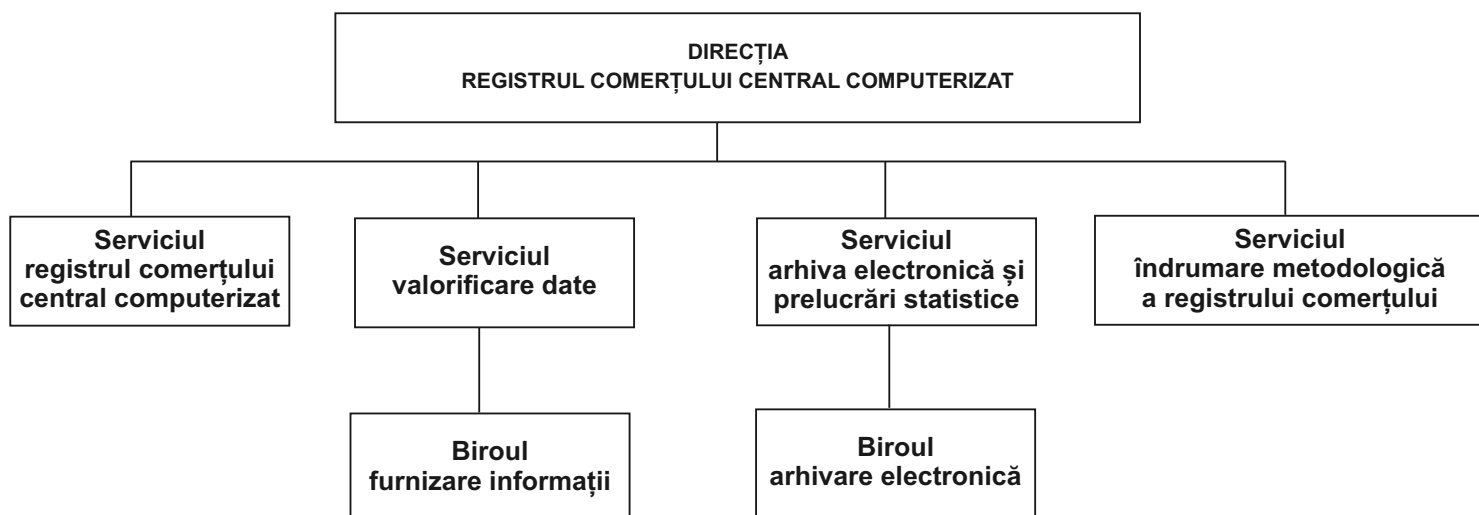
DIRECȚIA
REGISTRUL COMERȚULUI CENTRAL COMPUTERIZAT

Serviciul
registrul comerțului
central computerizat

Serviciul
valorificare date

Serviciul
arhiva electronică și
prelucrări statistice

Serviciul
îndrumare metodologică
a registrului comerțului

Biroul
furnizare informații

Biroul
arhivare electronică